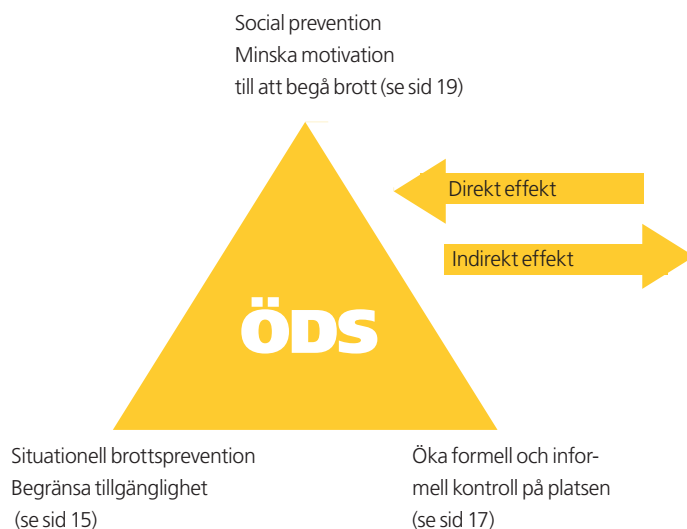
Social prevention
Minska motivation
till att begå brott (se sid 19)

Direkt effekt

Indirekt effekt

ÖDS

Situationell brottsprevention
Begränsa tillgänglighet
(se sid 15)

Öka formell och informell kontroll på platsen
(se sid 17)